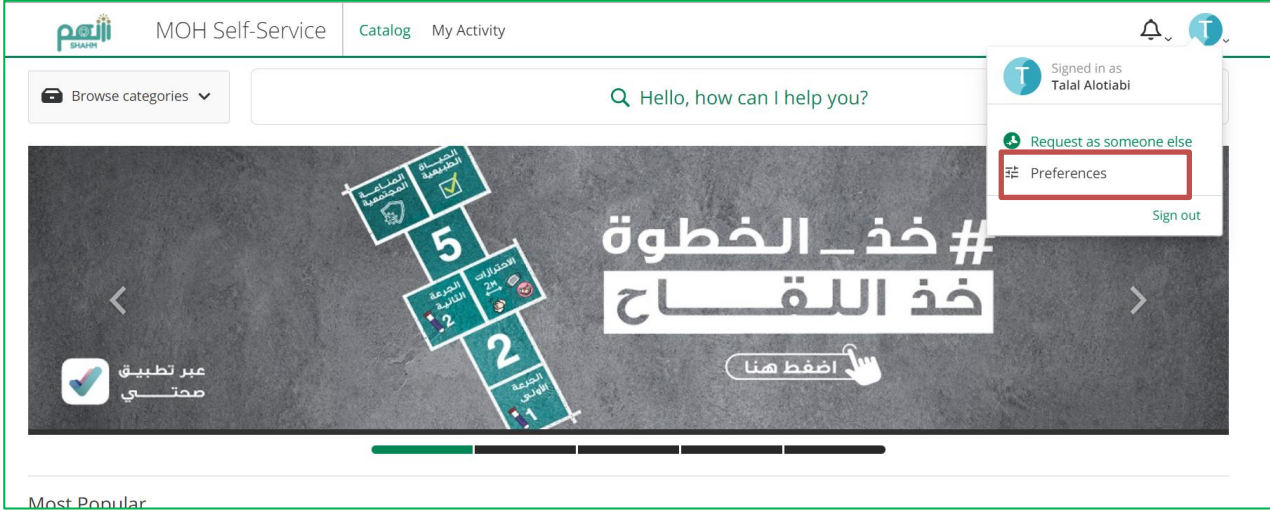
شامل SHAMIL

MOH Self-Service

Catalog

My Activity

T

Browse categories

Hello, how can I help you?

T

Signed in as
Talal Alotiabi

Request as someone else

Preferences

Sign out

الحياة الطبيعية

المناعة المجتمعية

5

الاحترازات 2M

الجرعة الثانية 2

2

الجرعة الأولى 1

#خذ_الخطوة
خذ اللقاح

اضغط هنا

عبر تطبيق صحتي

Most Popular